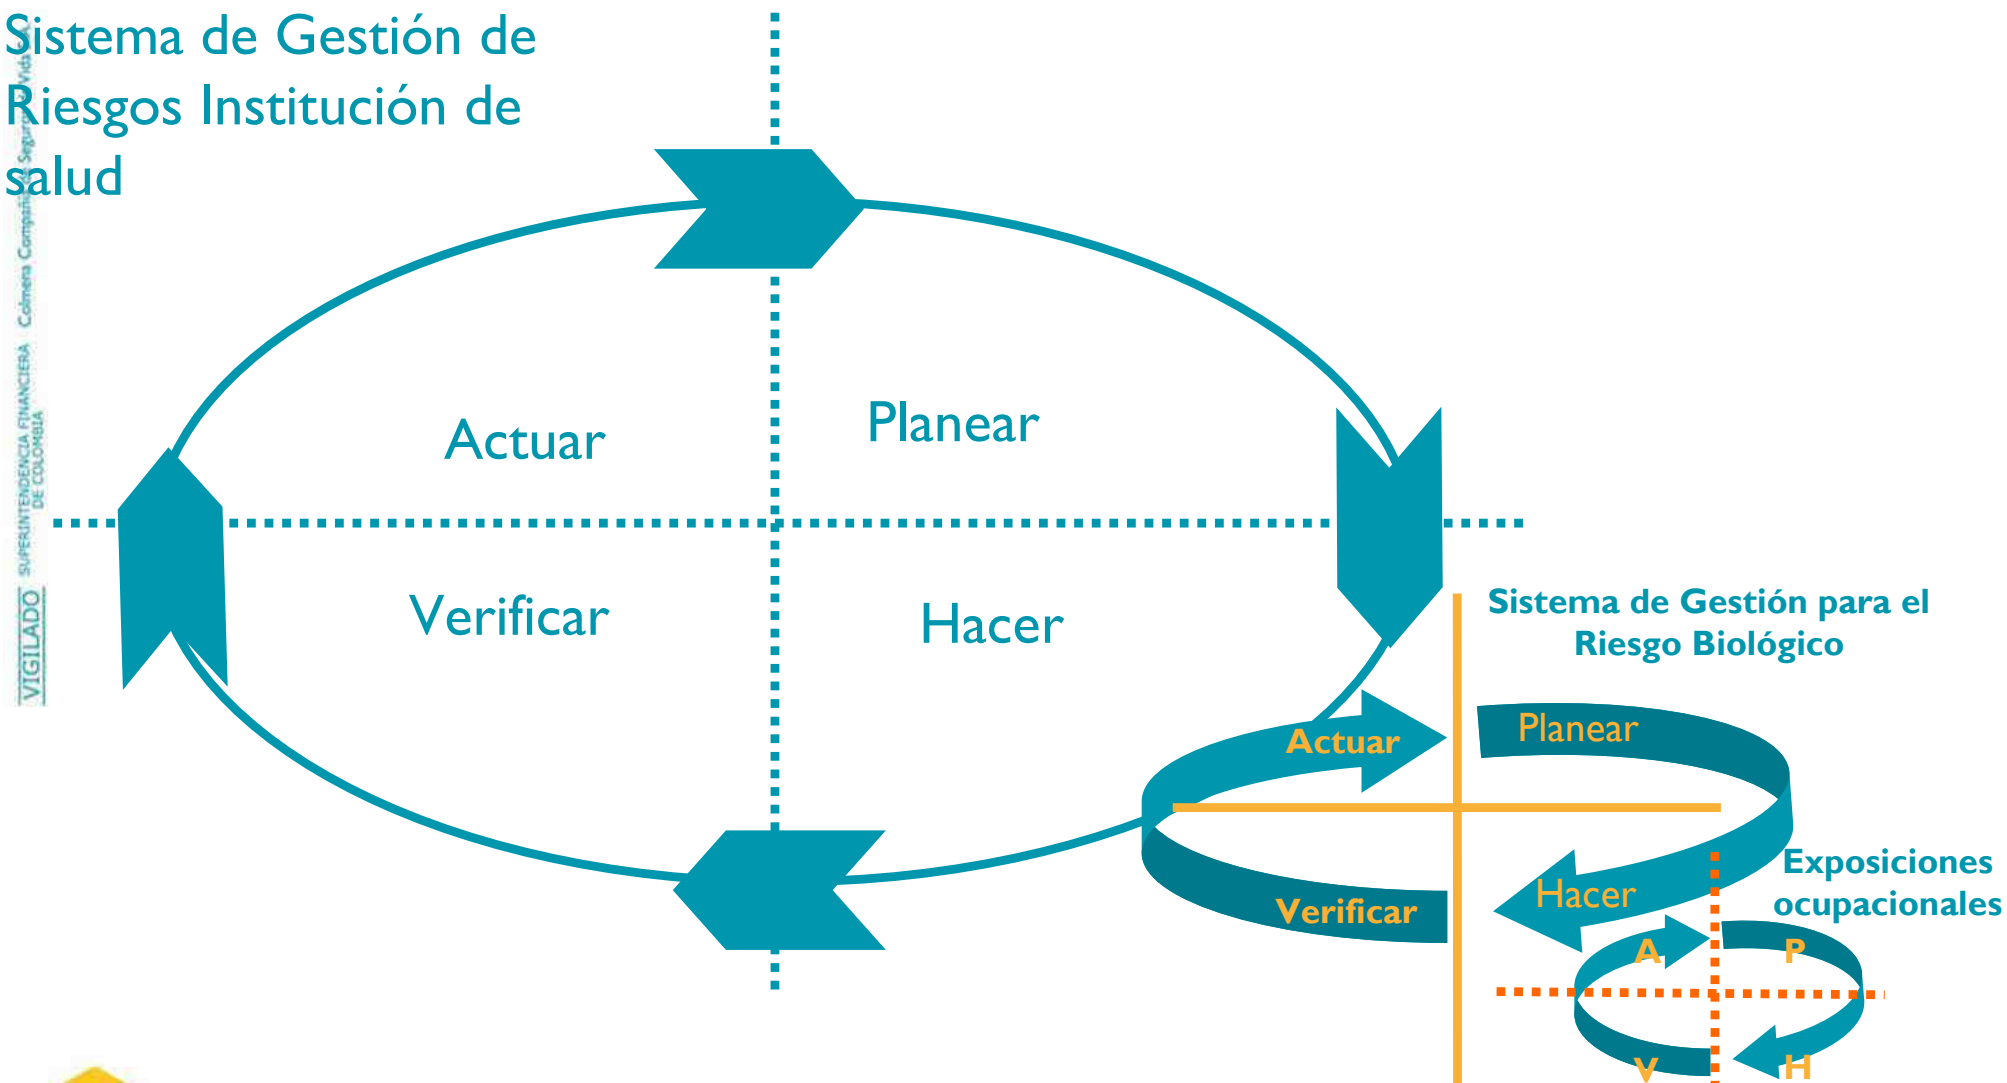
Sistema de Gestión de Riesgos Institución de salud

Colmena Compañía de Seguros de Vida S.A.

SUPERINTENDENCIA FINANCIERA DE COLOMBIA

VIGILADO

Actuar

Planear

Verificar

Hacer

Sistema de Gestión para el Riesgo Biológico

Actuar

Planear

Verificar

Hacer

Exposiciones ocupacionales

A

P

V

H